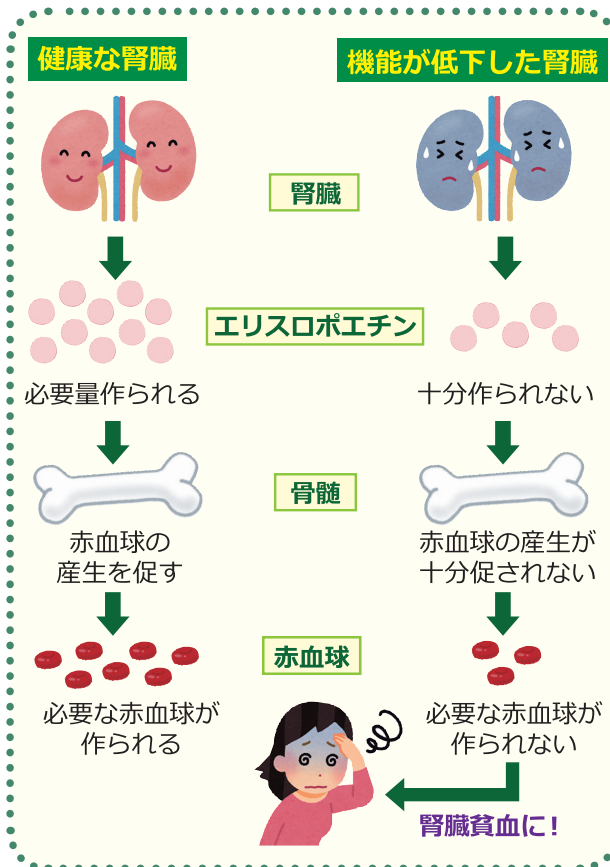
健康な腎臓

機能が低下した腎臓

腎臓

エリスロポエチン

必要量作られる

十分作られない

骨髄

赤血球の
産生を促す

赤血球の産生が
十分促されない

赤血球

必要な赤血球が
作られる

必要な赤血球が
作られない

腎臓貧血に！